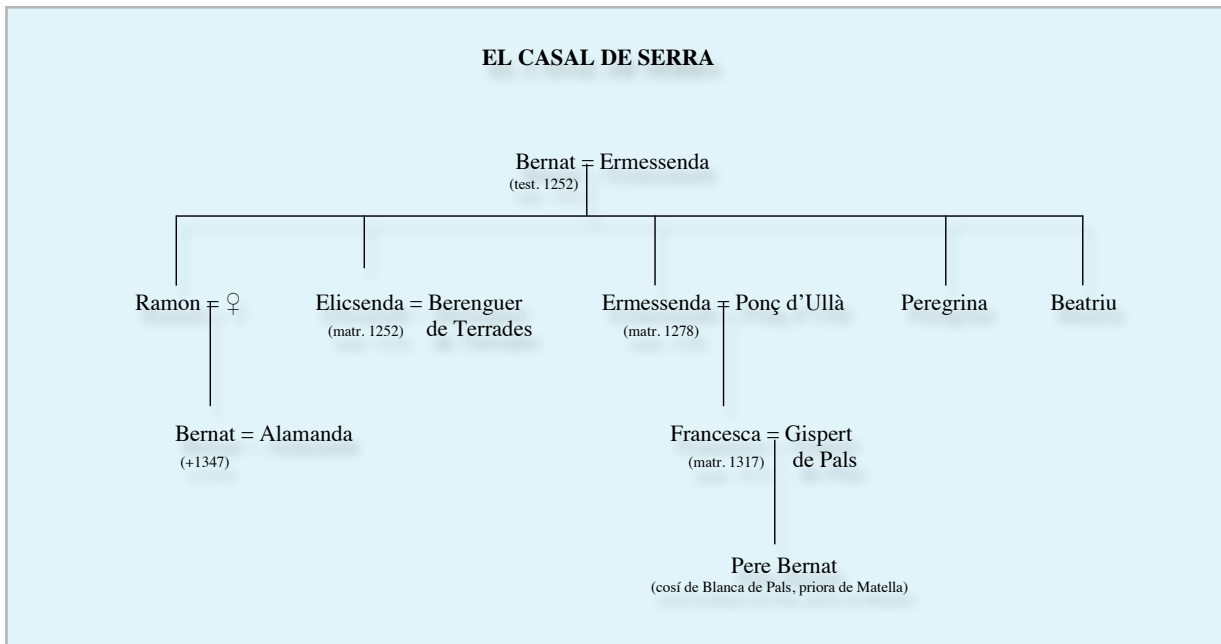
EL CASAL DE SERRA

Bernat = Ermessenda
(test. 1252)

Ramon = ♀

Elicsenda = Berenguer de Terrades
(matr. 1252)

Ermessenda = Ponç d'Ullà
(matr. 1278)

Peregrina

Beatriu

Bernat = Alamanda
(+1347)

Francesca = Gispert de Pals
(matr. 1317)

Pere Bernat
(cosí de Blanca de Pals, priora de Matella)